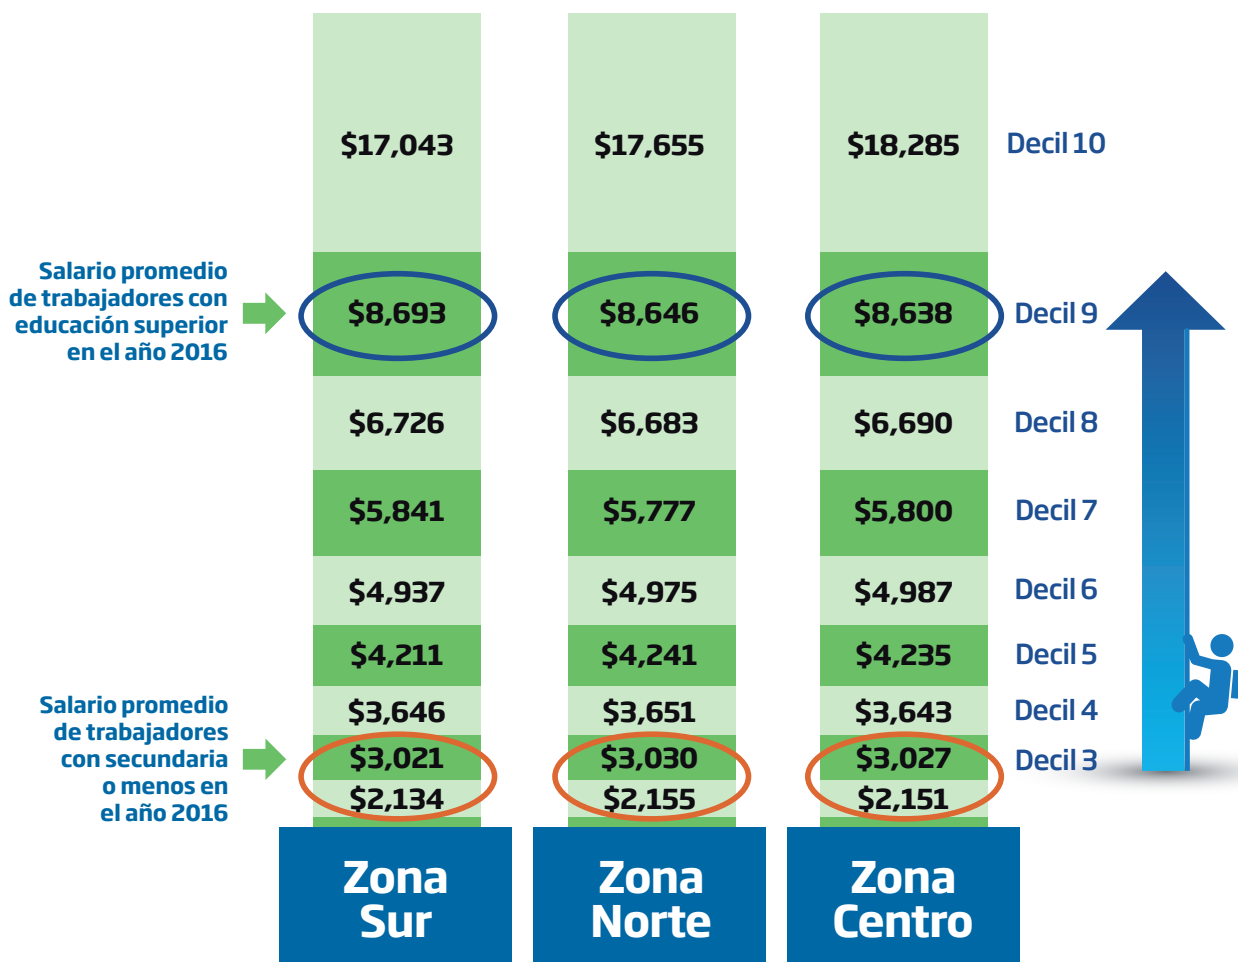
Salario promedio de trabajadores con educación superior en el año 2016

Salario promedio de trabajadores con secundaria o menos en el año 2016

| Zona Sur | Zona Norte | Zona Centro | |
|---|---|---|---|
| $17,043 | $17,655 | $18,285 | Decil 10 |
| $8,693 | $8,646 | $8,638 | Decil 9 |
| $6,726 | $6,683 | $6,690 | Decil 8 |
| $5,841 | $5,777 | $5,800 | Decil 7 |
| $4,937 | $4,975 | $4,987 | Decil 6 |
| $4,211 | $4,241 | $4,235 | Decil 5 |
| $3,646 | $3,651 | $3,643 | Decil 4 |
| $3,021 | $3,030 | $3,027 | Decil 3 |
| $2,134 | $2,155 | $2,151 | |

Zona Sur

Zona Norte

Zona Centro